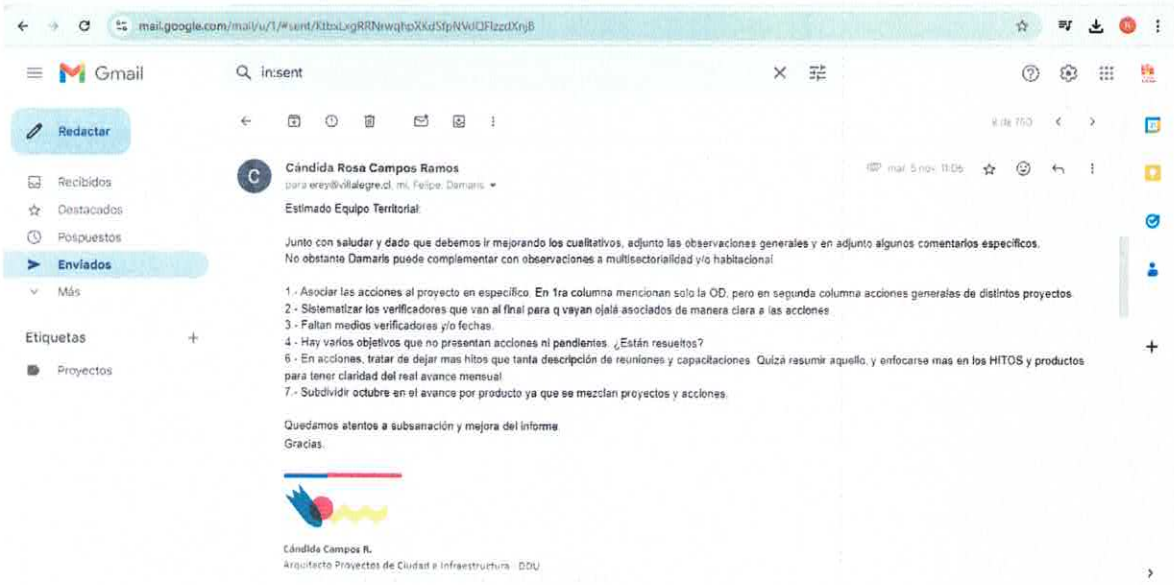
mail.google.com/mail/u/1/#sent/KtbxLxgRRNrwqhpXXdSfpNVdQFlzzdXnjB

Gmail

in:sent

Redactar

Recibidos

Destacados

Pospuestos

Enviados

Más

Etiquetas

Proyectos

8 de 750

Cándida Rosa Campos Ramos

para erey@villalegre.cl, mí, Felipe, Damaris

mar, 5 nov, 11:06

Estimado Equipo Territorial:

Junto con saludar y dado que debemos ir mejorando los cualitativos, adjunto las observaciones generales y en adjunto algunos comentarios específicos.
No obstante Damaris puede complementar con observaciones a multisectorialidad y/o habitacional

1.- Asociar las acciones al proyecto en específico. En 1ra columna mencionan solo la OD, pero en segunda columna acciones generales de distintos proyectos
2.- Sistematizar los verificadores que van al final para q vayan ojalá asociados de manera clara a las acciones
3.- Faltan medios verificadores y/o fechas.
4.- Hay varios objetivos que no presentan acciones ni pendientes. ¿Están resueltos?
6.- En acciones, tratar de dejar mas hitos que tanta descripción de reuniones y capacitaciones. Quizá resumir aquello, y enfocarse mas en los HITOS y productos para tener claridad del real avance mensual
7.- Subdividir octubre en el avance por producto ya que se mezclan proyectos y acciones.

Quedamos atentos a subsanación y mejora del informe.
Gracias.

Cándida Campos R.
Arquitecto Proyectos de Ciudad e Infraestructura · DDU